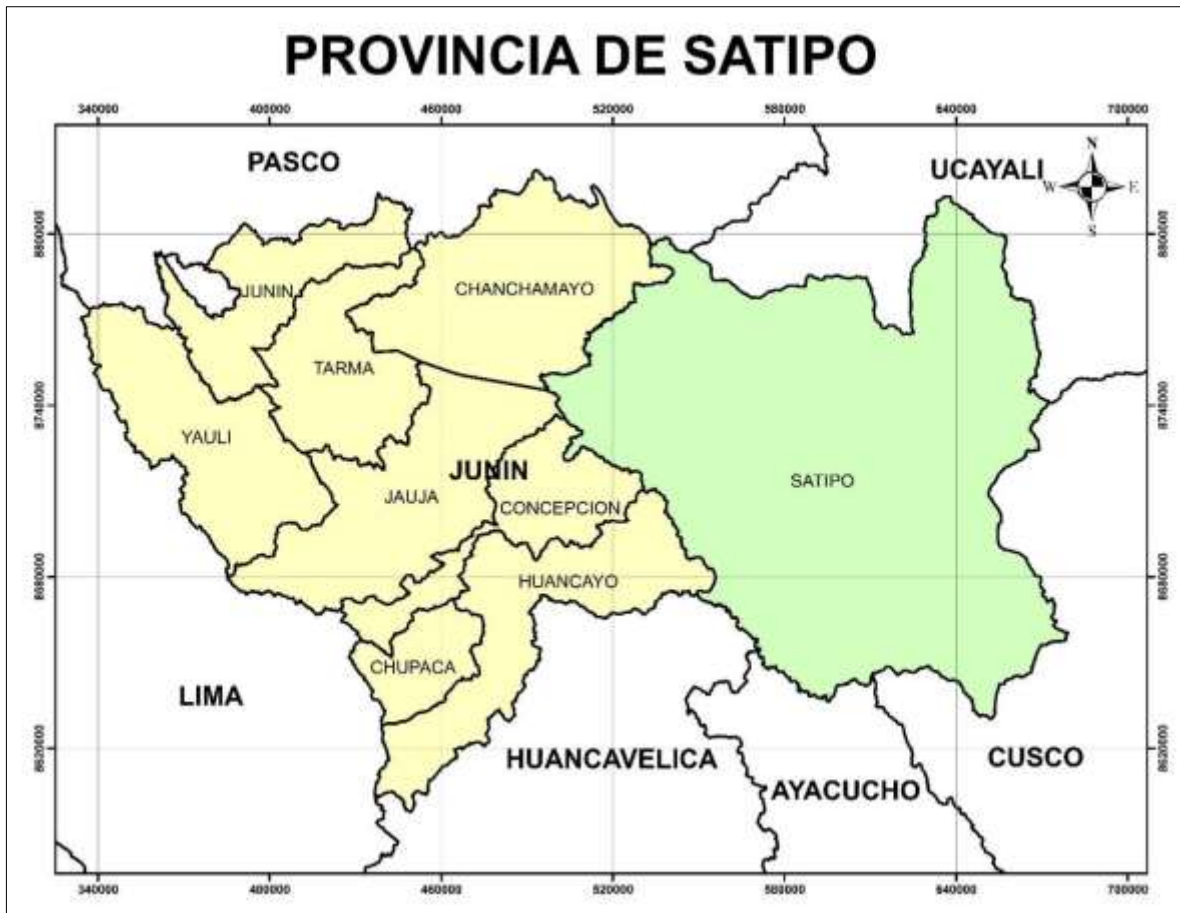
PROVINCIA DE SATIPO

340000 400000 460000 520000 580000 640000 700000

8800000 8740000 8680000 8620000

N
W E
S

PASCO

UCAYALI

JUNIN

CHANCHAMAYO

TARMA

YAULI

JUNIN

JAUJA

CONCEPCION

SATIPO

HUANCAYO

CHUPACA

LIMA

HUANCAVELICA

AYACUCHO

CUSCO

340000 400000 460000 520000 580000 640000 700000

8800000 8740000 8680000 8620000